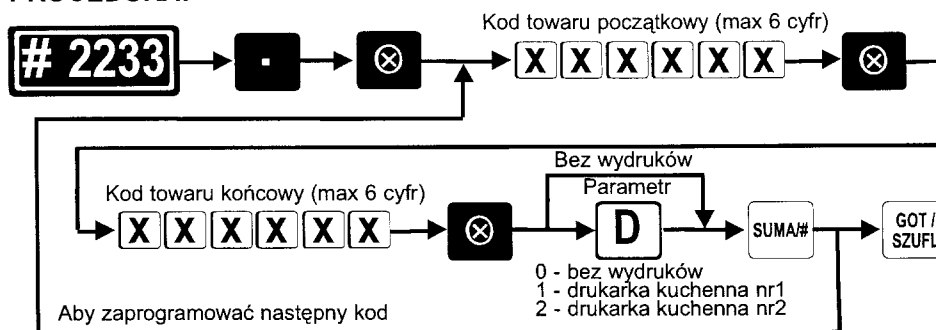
PROCEDURA:

# 2233 → · → ⊗ → Kod towaru początkowy (max 6 cyfr) X X X X X X → ⊗

Kod towaru końcowy (max 6 cyfr) X X X X X X → ⊗ → Bez wydruków Parametr D → SUMA/# → GOT / SZUFL

0 - bez wydruków
1 - drukarka kuchenna nr1
2 - drukarka kuchenna nr2

Aby zaprogramować następny kod